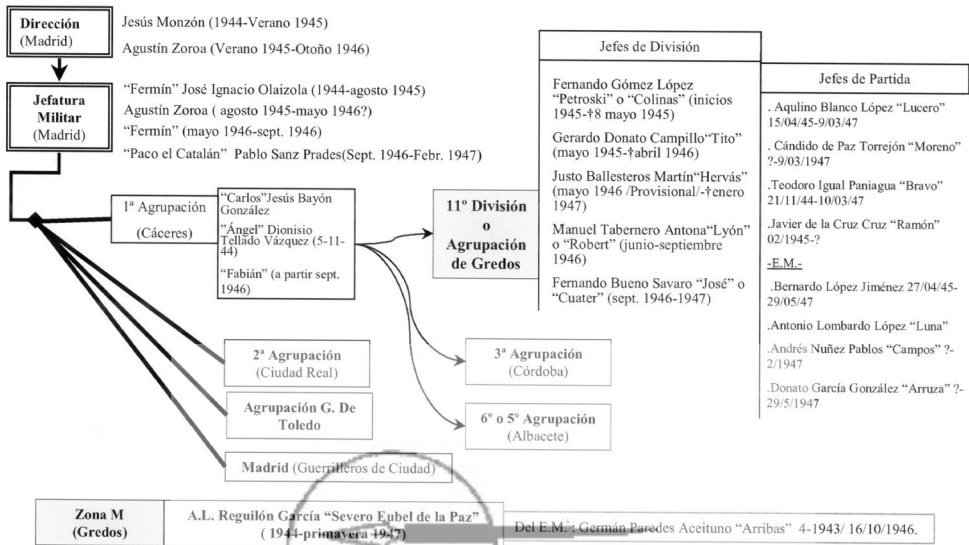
Dirección (Madrid)

Jesús Monzón (1944-Verano 1945)

Agustín Zoroa (Verano 1945-Otoño 1946)

Jefatura Militar (Madrid)

"Fermín" José Ignacio Olaizola (1944-agosto 1945)

Agustín Zoroa ( agosto 1945-mayo 1946?)

"Fermín" (mayo 1946-sept. 1946)

"Paco el Catalán" Pablo Sanz Prades(Sept. 1946-Febr. 1947)

1ª Agrupación (Cáceres)

"Carlos"Jesús Bayón González

"Ángel" Dionisio Tellado Vázquez (5-11-44)

"Fabián" (a partir sept. 1946)

11º División o Agrupación de Gredos

Jefes de División

Fernando Gómez López "Petroski" o "Colinas" (inicios 1945-†8 mayo 1945)

Gerardo Donato Campillo"Tito" (mayo 1945-†abril 1946)

Justo Ballesteros Martín"Hervás" (mayo 1946 /Provisional/-†enero 1947)

Manuel Tabernero Antona"Lyón" o "Robert" (junio-septiembre 1946)

Fernando Bueno Savaro "José" o "Cuater" (sept. 1946-1947)

Jefes de Partida

. Aquilino Blanco López "Lucero" 15/04/45-9/03/47

. Cándido de Paz Torrejón "Moreno" ?-9/03/1947

.Teodoro Igual Paniagua "Bravo" 21/11/44-10/03/47

.Javier de la Cruz Cruz "Ramón" 02/1945-?

-E.M.-

.Bernardo López Jiménez 27/04/45-29/05/47

.Antonio Lombardo López "Luna"

.Andrés Nuñez Pablos "Campos" ?-2/1947

.Donato García González "Arruza" ?-29/5/1947

2ª Agrupación (Ciudad Real)

Agrupación G. De Toledo

Madrid (Guerrilleros de Ciudad)

3ª Agrupación (Córdoba)

6º o 5º Agrupación (Albacete)

Zona M (Gredos)

A.L. Reguilón García "Severo Eubel de la Paz" ( 1944-primavera 1947)

Del E.M.: Germán Paredes Aceituno "Arribas" 4-1943/ 16/10/1946.